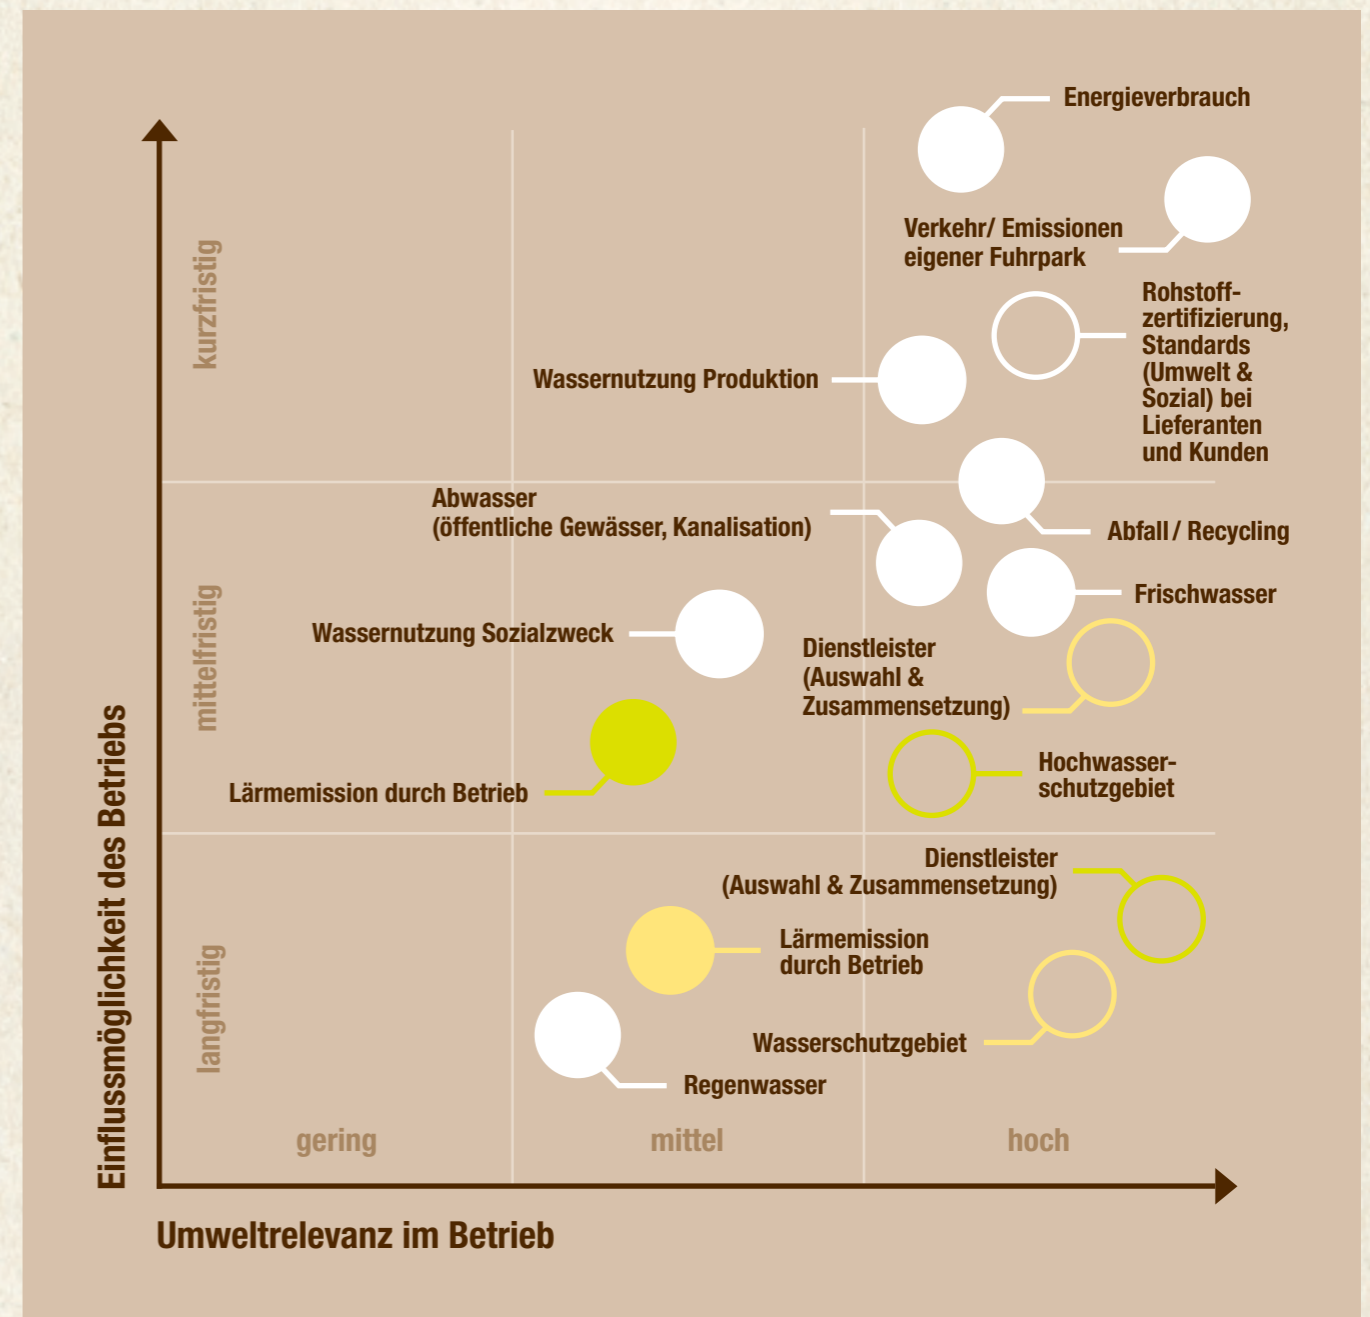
Energieverbrauch

Verkehr/ Emissionen eigener Fuhrpark

Rohstoffzertifizierung, Standards (Umwelt & Sozial) bei Lieferanten und Kunden

kurzfristig

Wassernutzung Produktion

Abwasser (öffentliche Gewässer, Kanalisation)

Abfall / Recycling

Frischwasser

mittelfristig

Wassernutzung Sozialzweck

Dienstleister (Auswahl & Zusammensetzung)

Lärmemission durch Betrieb

Hochwasserschutzgebiet

Dienstleister (Auswahl & Zusammensetzung)

langfristig

Lärmemission durch Betrieb

Wasserschutzgebiet

Regenwasser

gering

mittel

hoch

Einflussmöglichkeit des Betriebs

Umweltrelevanz im Betrieb